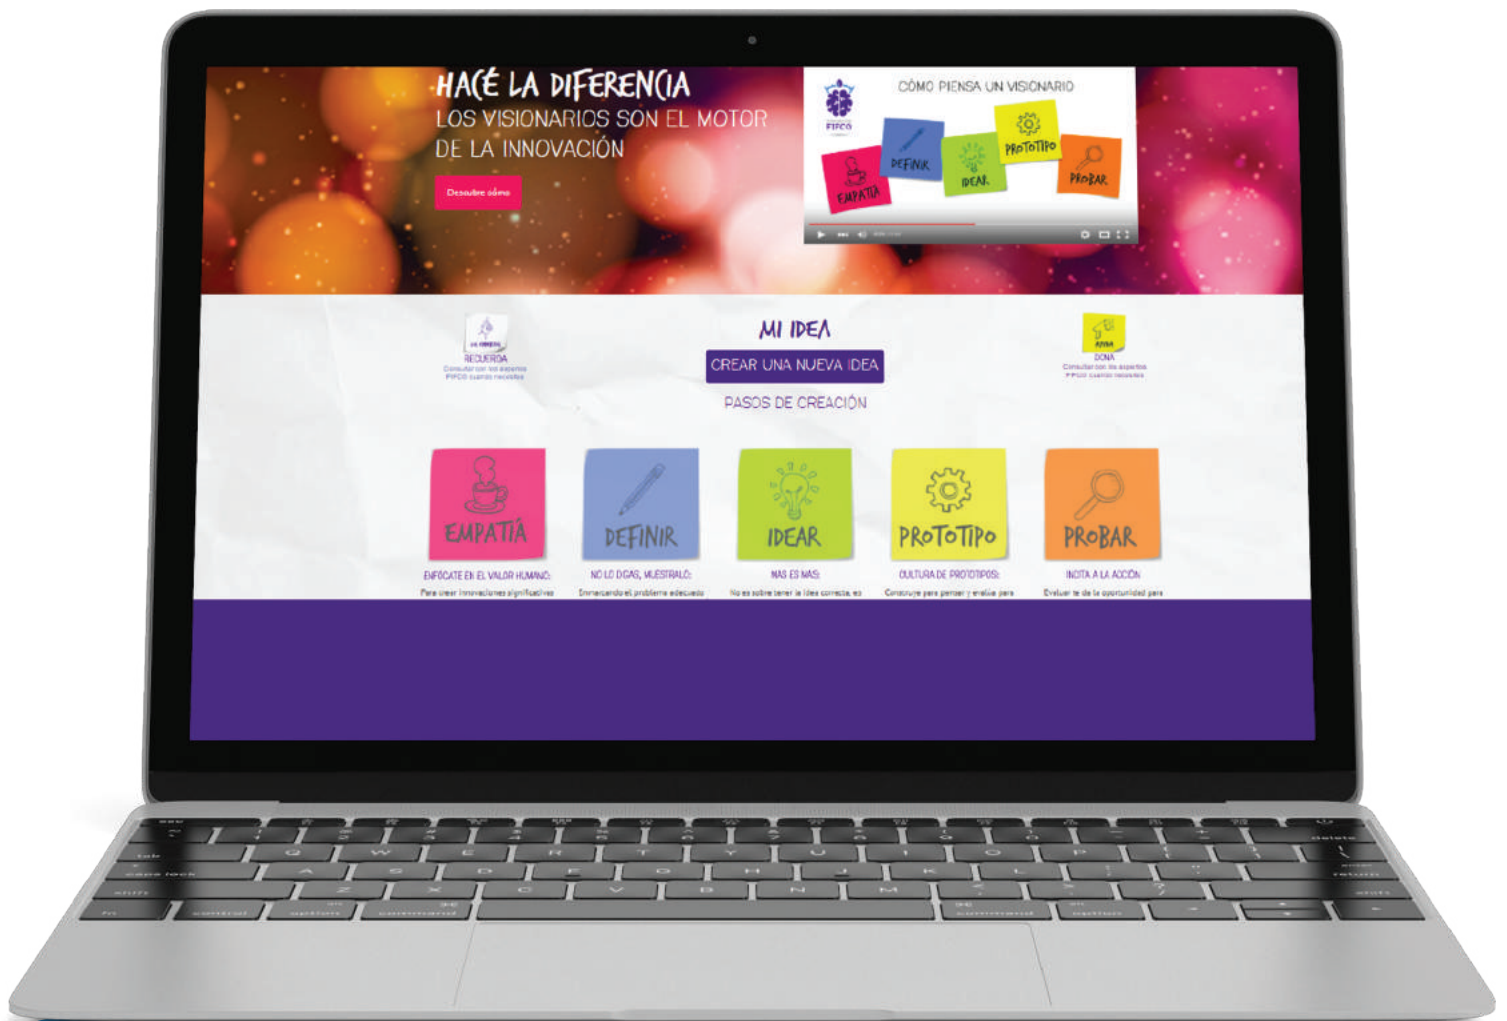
HACÉ LA DIFERENCIA
LOS VISIONARIOS SON EL MOTOR DE LA INNOVACIÓN

Descubre cómo

CÓMO PIENSA UN VISIONARIO

FIFCO

EMPATÍA DEFINIR IDEAR PROTOTIPO PROBAR

MI IDEA

CREAR UNA NUEVA IDEA

PASOS DE CREACIÓN

RECUERDA
Consultar con los expertos FIFCO cuando necesites

DONA
Consultar con los expertos FIFCO cuando necesites

EMPATÍA
ENFÓCATE EN EL VALOR HUMANO:
Para crear innovaciones significativas

DEFINIR
NO LO DIGAS, MUÉSTRALO:
Enmarcando el problema adecuado

IDEAR
MÁS ES MÁS:
No es sobre tener la idea correcta, es

PROTOTIPO
CULTURA DE PROTOTIPOS:
Construye para pensar y evalúa para

PROBAR
INCITA A LA ACCIÓN:
Evaluar te da la oportunidad para